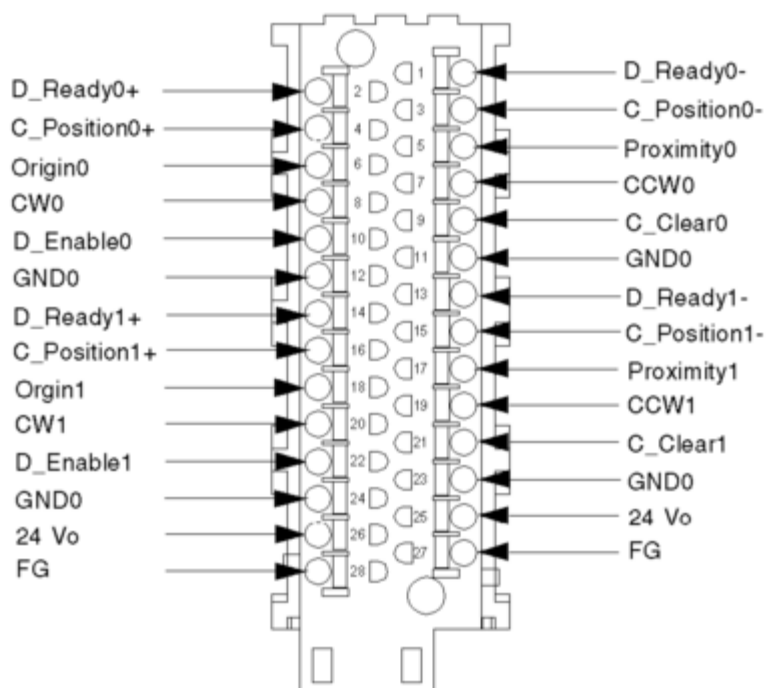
D_Ready0+
C_Position0+
Origin0
CW0
D_Enable0
GND0
D_Ready1+
C_Position1+
Orgin1
CW1
D_Enable1
GND0
24 Vo
FG

2
4
6
8
10
12
14
16
18
20
22
24
26
28

1
3
5
7
9
11
13
15
17
19
21
23
25
27

D_Ready0-
C_Position0-
Proximity0
CCW0
C_Clear0
GND0
D_Ready1-
C_Position1-
Proximity1
CCW1
C_Clear1
GND0
24 Vo
FG